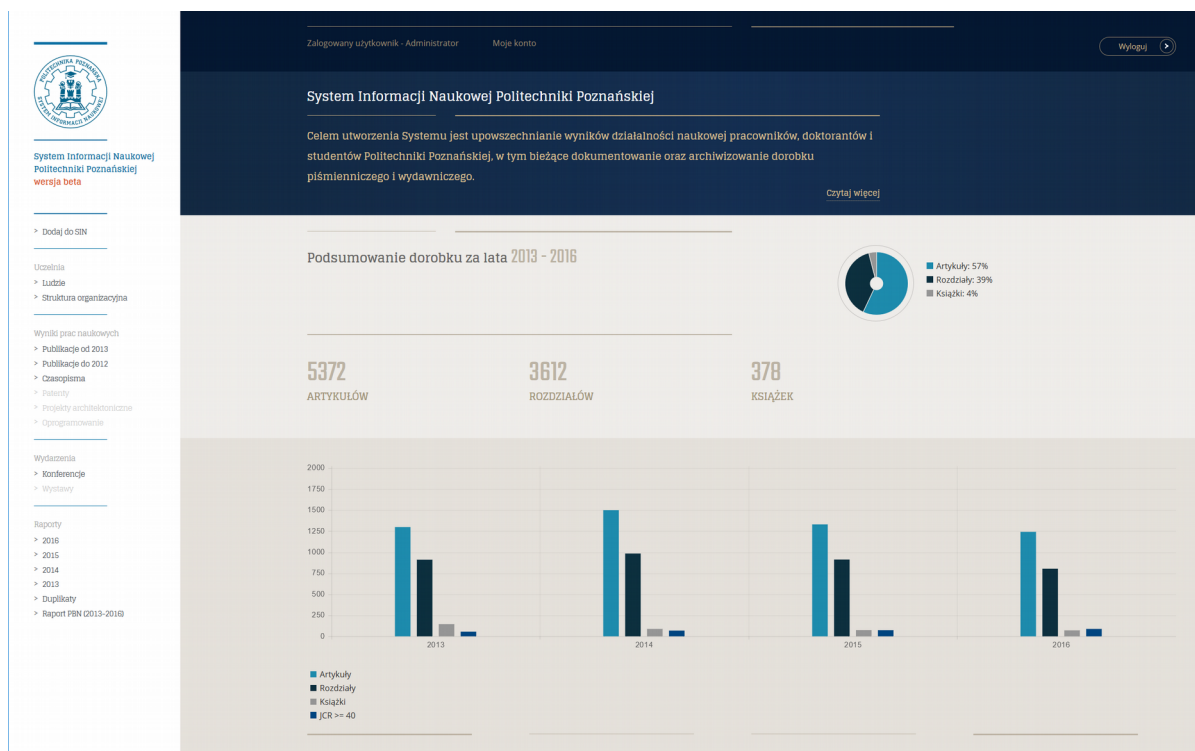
POLITECHNIKA POZNAŃSKA
SYSTEM INFORMACJI NAUKOWEJ

System Informacji Naukowej Politechniki Poznańskiej
wersja beta

> Dodaj do SIN

Uczelnia
> Ludzie
> Struktura organizacyjna

Wyniki prac naukowych
> Publikacje od 2013
> Publikacje do 2012
> Czasopisma
> Patenty
> Projekty architektoniczne
> Oprogramowanie

Wydarzenia
> Konferencje
> Wystawy

Raporty
> 2016
> 2015
> 2014
> 2013
> Duplikaty
> Raport PBN (2013-2016)

Zalogowany użytkownik - Administrator
Moje konto
Wyloguj

System Informacji Naukowej Politechniki Poznańskiej

Celem utworzenia Systemu jest upowszechnianie wyników działalności naukowej pracowników, doktorantów i studentów Politechniki Poznańskiej, w tym bieżące dokumentowanie oraz archiwizowanie dorobku piśmienniczego i wydawniczego.

Czytaj więcej

Podsumowanie dorobku za lata 2013 - 2016

Artykuły: 57%
Rozdziały: 39%
Książki: 4%

5372
ARTYKUŁÓW

3612
ROZDZIAŁÓW

378
KSIĄŻEK

2000
1750
1500
1250
1000
750
500
250
0
2013
2014
2015
2016

Artykuły
Rozdziały
Książki
JCR >= 40